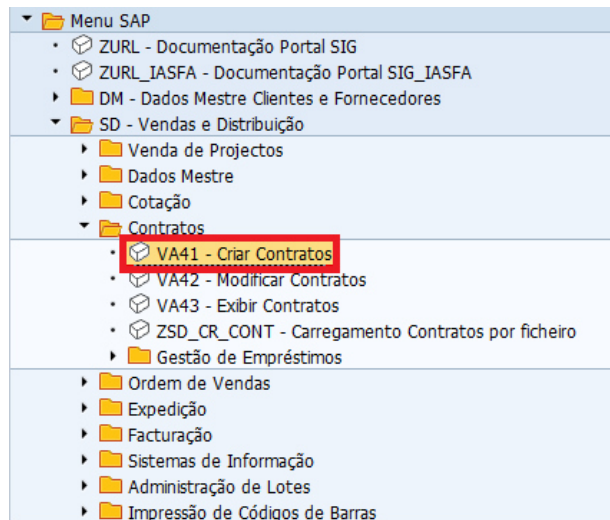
Menu SAP
ZURL - Documentação Portal SIG
ZURL_IASFA - Documentação Portal SIG_IASFA
DM - Dados Mestre Clientes e Fornecedores
SD - Vendas e Distribuição
Venda de Projectos
Dados Mestre
Cotação
Contratos
VA41 - Criar Contratos
VA42 - Modificar Contratos
VA43 - Exibir Contratos
ZSD_CR_CONT - Carregamento Contratos por ficheiro
Gestão de Empréstimos
Ordem de Vendas
Expedição
Facturação
Sistemas de Informação
Administração de Lotes
Impressão de Códigos de Barras